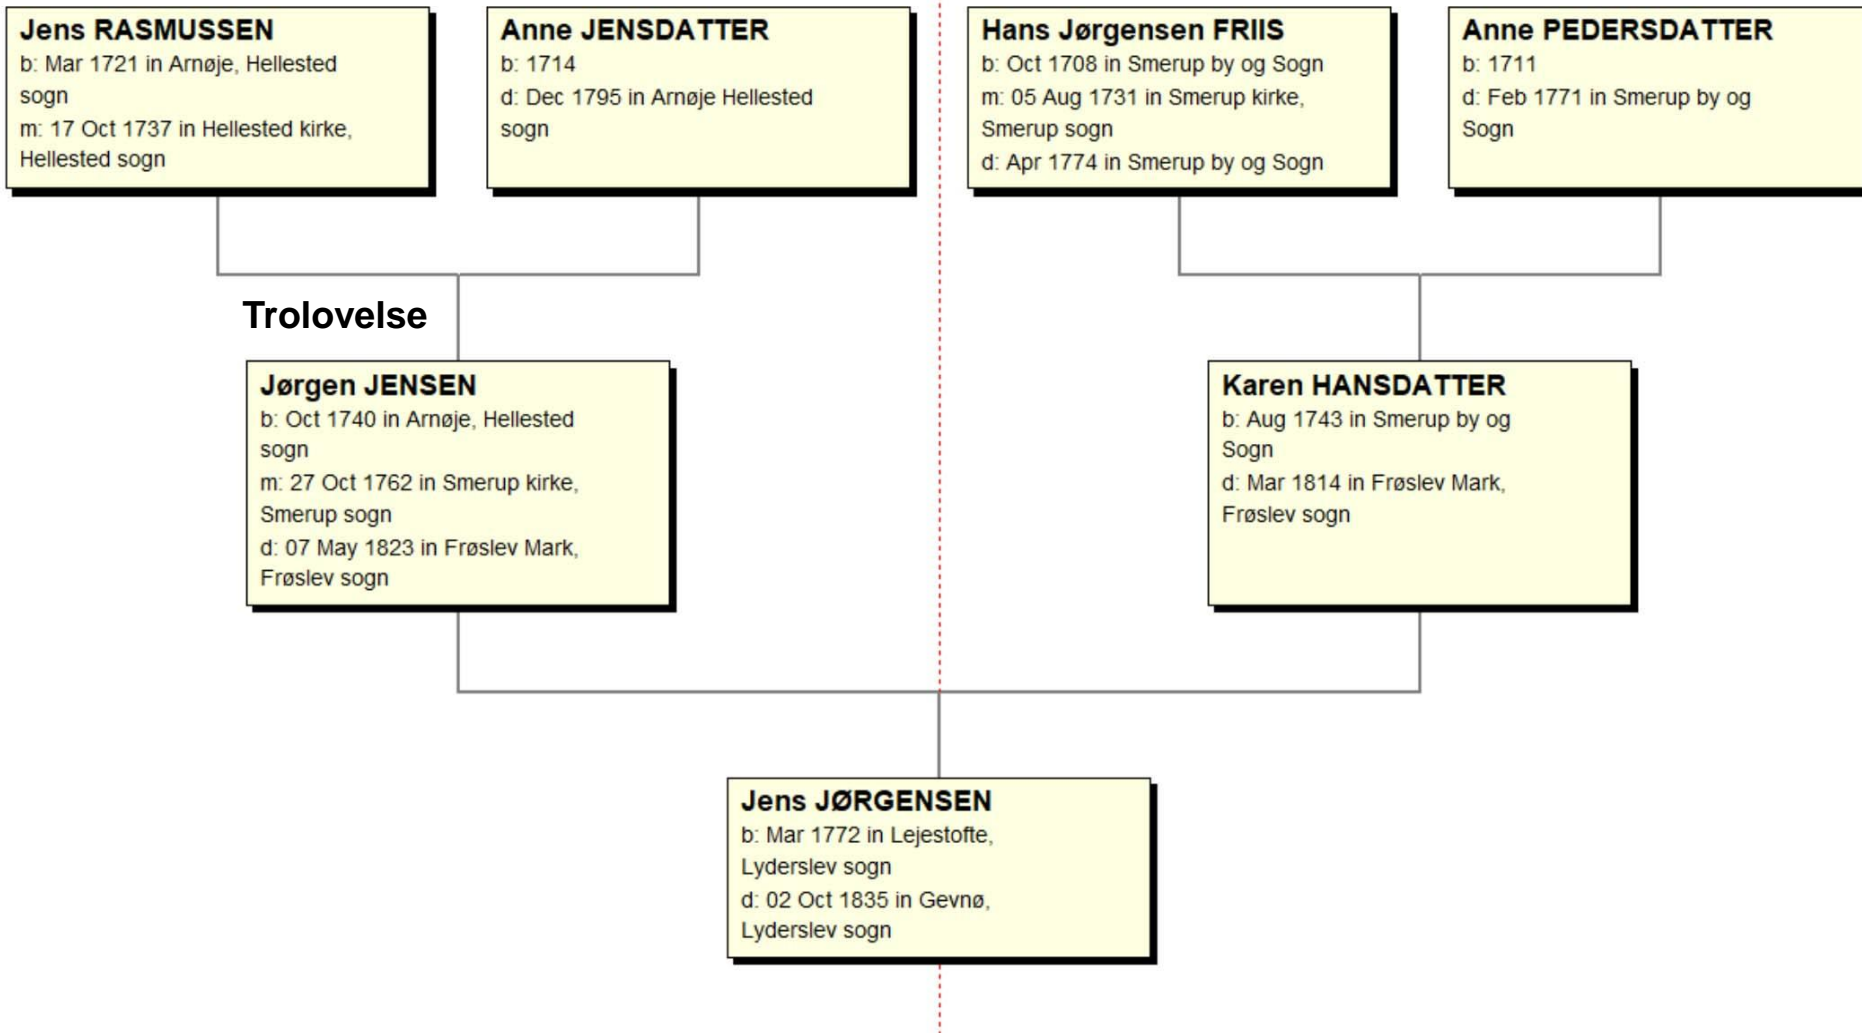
Jens RASMUSSEN
b: Mar 1721 in Arnøje, Hellested sogn
m: 17 Oct 1737 in Hellested kirke, Hellested sogn

Anne JENSDATTER
b: 1714
d: Dec 1795 in Arnøje Hellested sogn

Hans Jørgensen FRIIS
b: Oct 1708 in Smerup by og Sogn
m: 05 Aug 1731 in Smerup kirke, Smerup sogn
d: Apr 1774 in Smerup by og Sogn

Anne PEDERSDATTER
b: 1711
d: Feb 1771 in Smerup by og Sogn

Trolovelse

Jørgen JENSEN
b: Oct 1740 in Arnøje, Hellested sogn
m: 27 Oct 1762 in Smerup kirke, Smerup sogn
d: 07 May 1823 in Frøslev Mark, Frøslev sogn

Karen HANSDATTER
b: Aug 1743 in Smerup by og Sogn
d: Mar 1814 in Frøslev Mark, Frøslev sogn

Jens JØRGENSEN
b: Mar 1772 in Lejestofte, Lyderslev sogn
d: 02 Oct 1835 in Gevnø, Lyderslev sogn